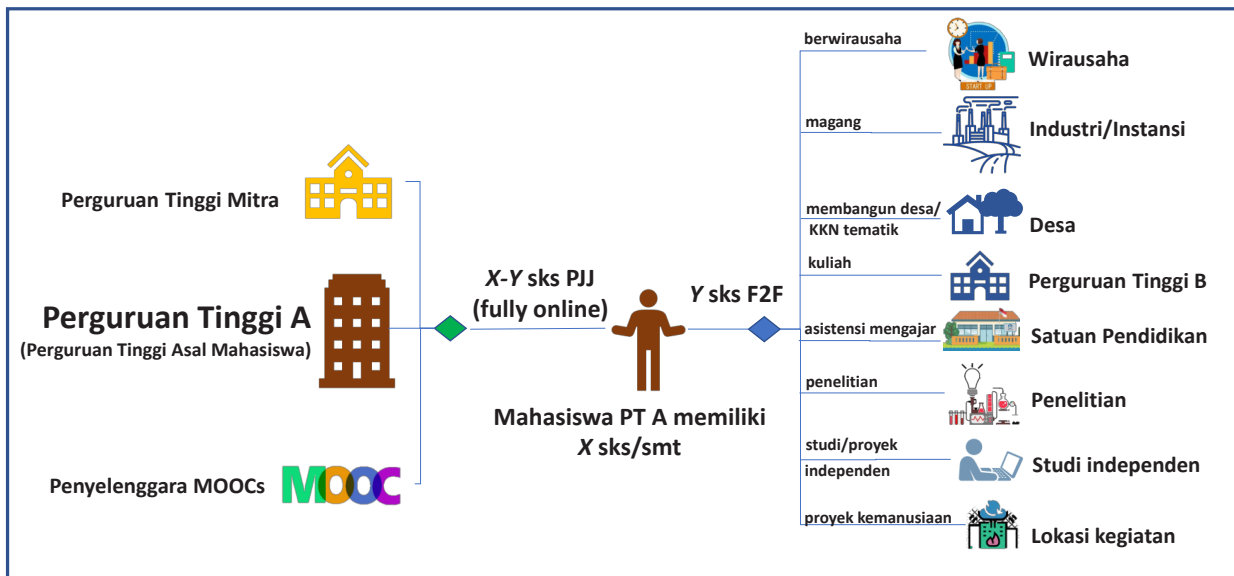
Perguruan Tinggi Mitra

Perguruan Tinggi A
(Perguruan Tinggi Asal Mahasiswa)

Penyelenggara MOOCs

MOOC

X-Y sks PJJ
(fully online)

Y sks F2F

Mahasiswa PT A memiliki
X sks/smt

berwirausaha

START UP

Wirausaha

magang

Industri/Instansi

membangun desa/
KKN tematik

Desa

kuliah

Perguruan Tinggi B

asistensi mengajar

Satuan Pendidikan

penelitian

Penelitian

studi/proyek
independen

Studi independen

proyek kemanusiaan

Lokasi kegiatan